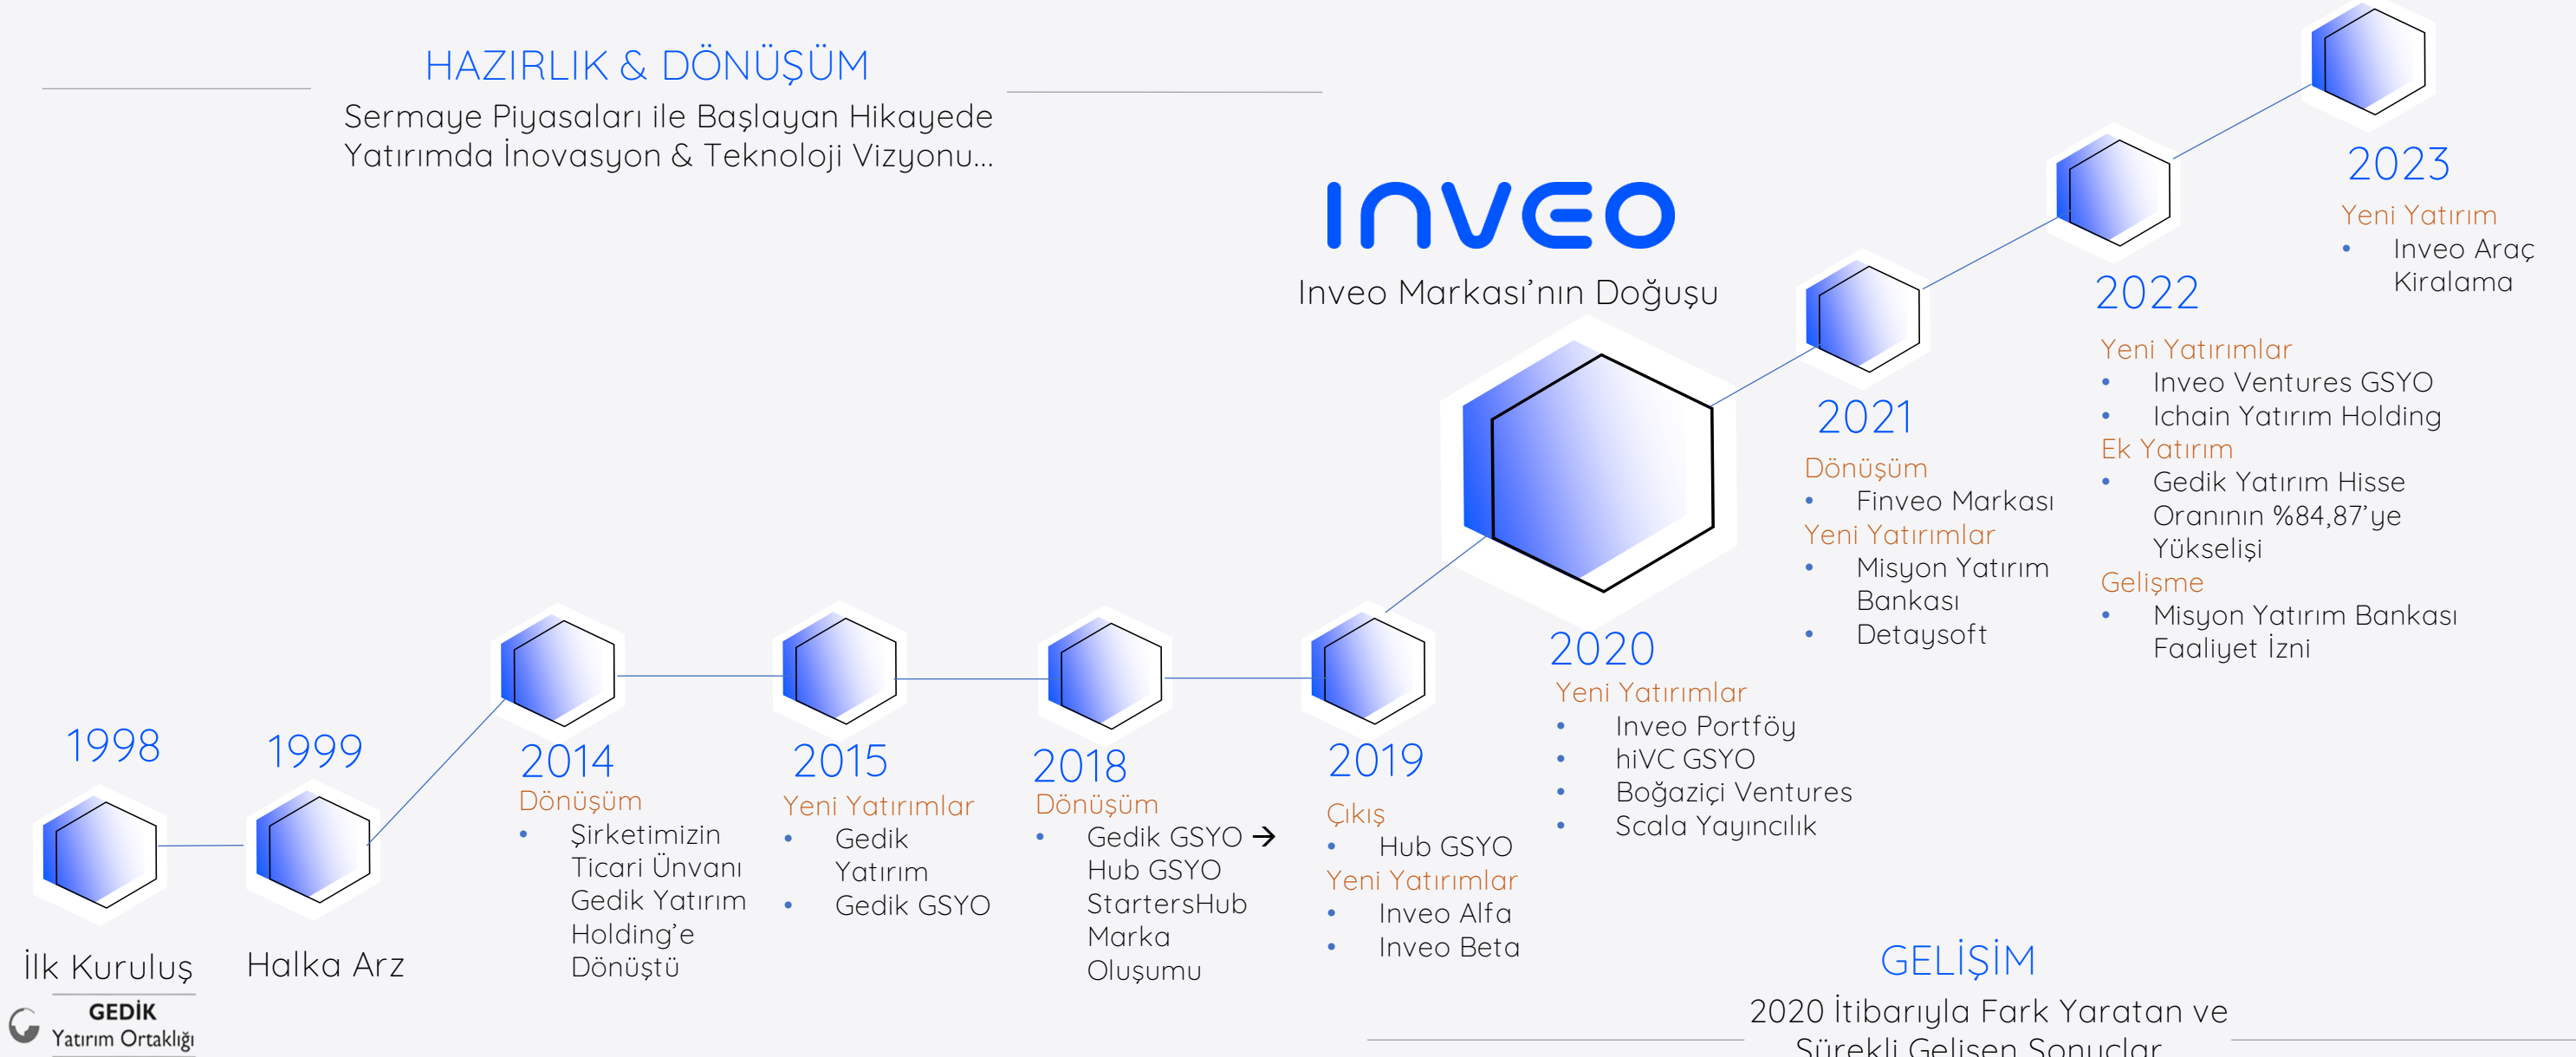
HAZIRLIK & DÖNÜŞÜM

Sermaye Piyasaları ile Başlayan Hikayede Yatırımda İnovasyon & Teknoloji Vizyonu...

INVEO

Inveo Markası'nın Doğuşu

1998

İlk Kuruluş

GEDİK Yatırım Ortaklığı

1999

Halka Arz

2014

Dönüşüm

- Şirketimizin Ticari Ünvanı Gedik Yatırım Holding'e Dönüştü

2015

Yeni Yatırımlar

- Gedik Yatırım
- Gedik GSYO

2018

Dönüşüm

- Gedik GSYO → Hub GSYO StartersHub Marka Oluşumu

2019

Çıkış

- Hub GSYO

Yeni Yatırımlar

- Inveo Alfa
- Inveo Beta

2020

Yeni Yatırımlar

- Inveo Portföy
- hiVC GSYO
- Boğaziçi Ventures
- Scala Yayıncılık

2021

Dönüşüm

- Finveo Markası

Yeni Yatırımlar

- Misyon Yatırım Bankası
- Detaysoft

2022

Yeni Yatırımlar

- Inveo Ventures GSYO
- Ichain Yatırım Holding

Ek Yatırım

- Gedik Yatırım Hisse Oranının %84,87'ye Yükselişi

Gelişme

- Misyon Yatırım Bankası Faaliyet İzni

2023

Yeni Yatırım

- Inveo Araç Kiralama

GELİŞİM

2020 İtibarıyla Fark Yaratan ve Sürekli Gelişen Sonuçlar